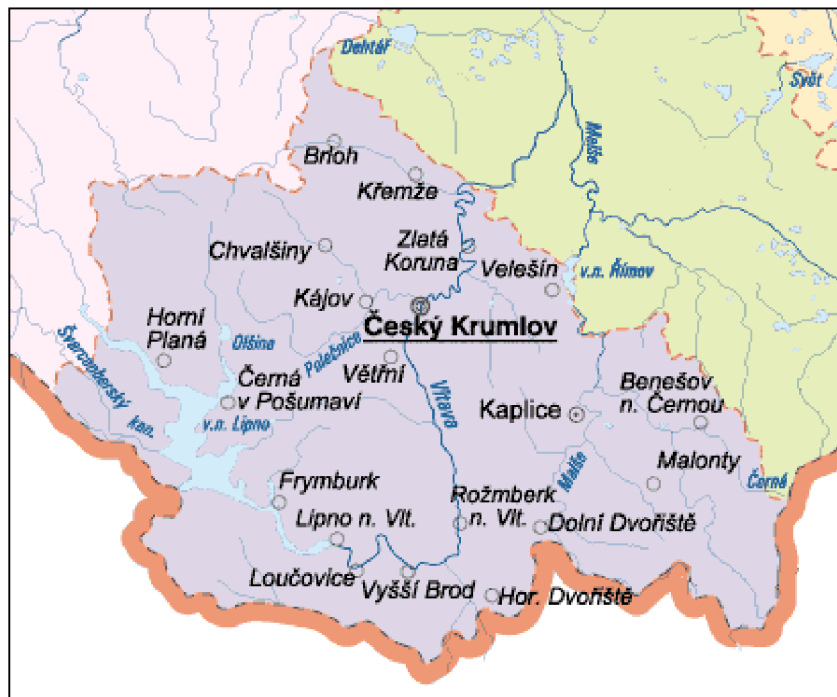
Dehtář
Svět
Malše
Brloh
Křemže
Chvalšiny
Zlatá Koruna
Velešín
v.n. Římov
Kájov
Horní Planá
Olšina
Polečnice
Český Krumlov
Schwarzenberský kan.
Černá v Pošumaví
Větřní
Vltava
Benešov n. Černou
Kaplice
v.n. Lipno
Malše
Malonty
Černá
Frymburk
Rožmberk n. Vlt.
Lipno n. Vlt.
Dolní Dvořiště
Loučovice
Vyšší Brod
Hor. Dvořiště